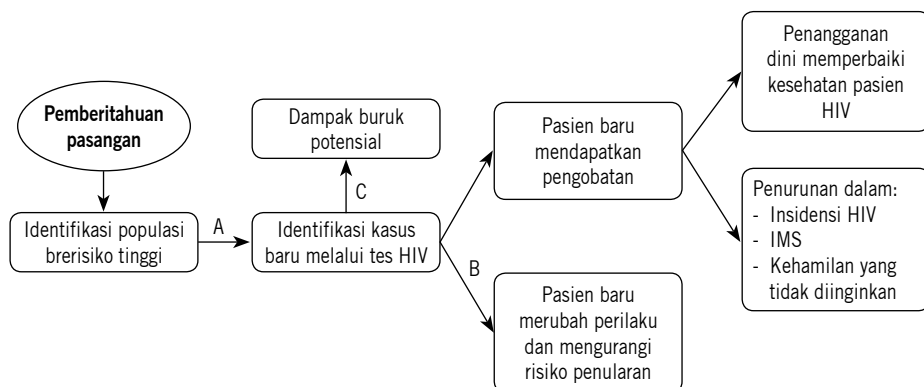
Pemberitahuan pasangan

Identifikasi populasi brerisiko tinggi

A

Identifikasi kasus baru melalui tes HIV

C

Dampak buruk potensial

B

Pasien baru mendapatkan pengobatan

Pasien baru merubah perilaku dan mengurangi risiko penularan

Penangganan dini memperbaiki kesehatan pasien HIV

Penurunan dalam:
- Insidensi HIV
- IMS
- Kehamilan yang tidak diinginkan